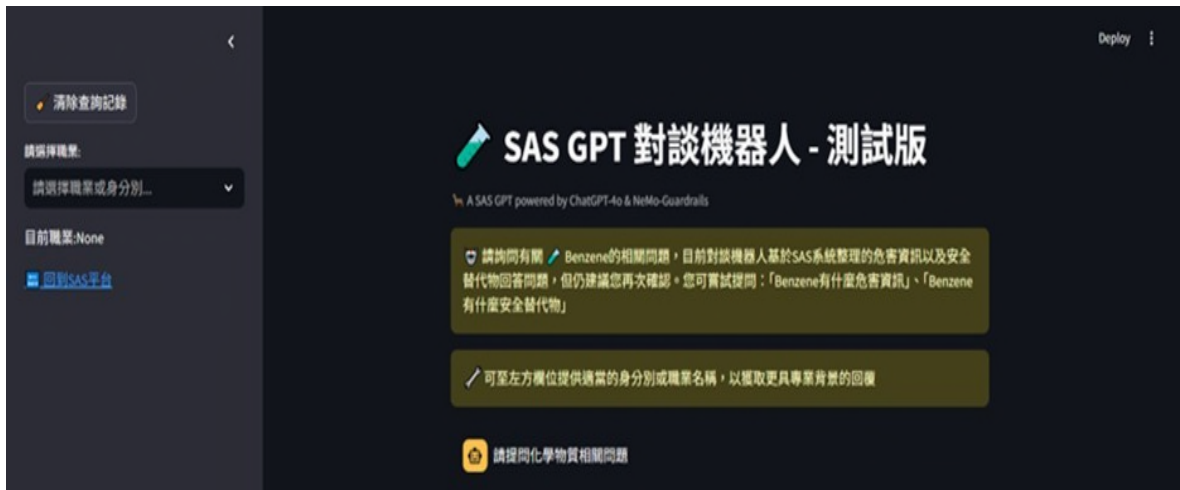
Deploy

清除查詢記錄

請選擇職業:

請選擇職業或身分別...

目前職業:None

回到SAS平台

SAS GPT 對談機器人 - 測試版

A SAS GPT powered by ChatGPT-4o & NeMo-Guardrails

請詢問有關 Benzene的相關問題，目前對談機器人基於SAS系統整理的危害資訊以及安全替代物回答問題，但仍建議您再次確認。您可嘗試提問：「Benzene有什麼危害資訊」、「Benzene有什麼安全替代物」

可至左方欄位提供適當的身分別或職業名稱，以獲取更具專業背景的回覆

請提問化學物質相關問題